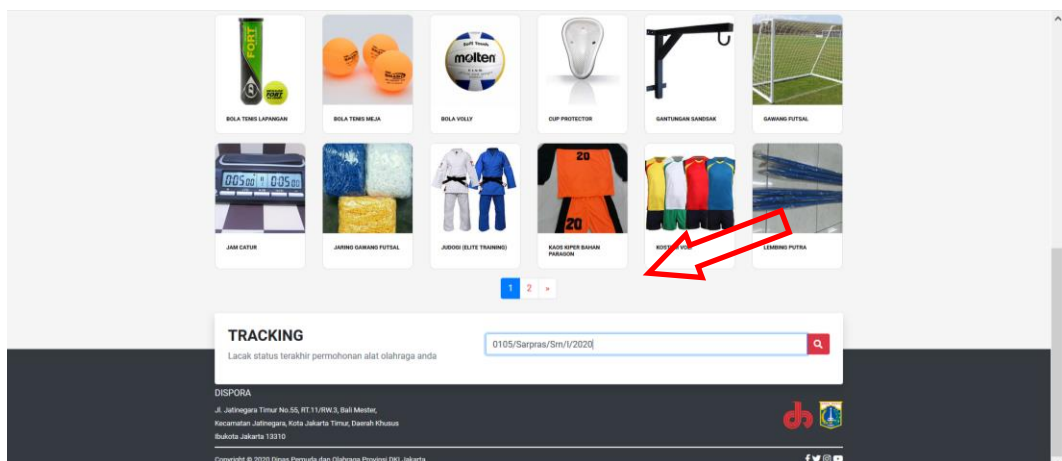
BOLA TENIS LAPANGAN

BOLA TENIS MEJA

molten

BOLA VOLLY

CUP PROTECTOR

GANTUNGAN SANDSAK

GAWANG FUTSAL

JAM CATUR

JARING GAWANG FUTSAL

JUDOGI (ELITE TRAINING)

KAOS KIPER BAHAN PARAGON

KOST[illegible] VO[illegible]

LEMBING PUTRA

1 2 »

TRACKING

Lacak status terakhir permohonan alat olahraga anda

0105/Sarpras/Sm/I/2020

DISPORA

Jl. Jatinegara Timur No.55, RT.11/RW.3, Bali Mester, Kecamatan Jatinegara, Kota Jakarta Timur, Daerah Khusus Ibukota Jakarta 13310

Copyright © 2020 Dinas Pemuda dan Olahraga Provinsi DKI Jakarta